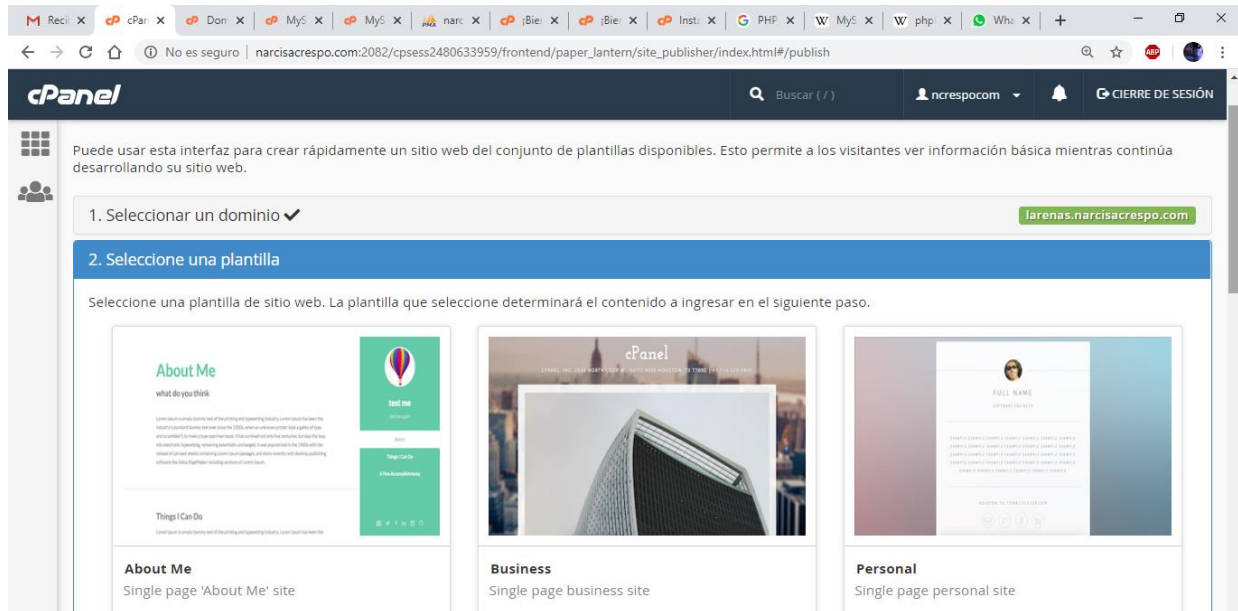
M Reci ×  cPan ×  Dom ×  MyS ×  MyS ×  narc ×  ¡Bier ×  ¡Bier ×  Insta ×  G PHP ×  W MyS ×  W php ×  Wha ×  +

No es seguro | narcisacrespo.com:2082/cpsess2480633959/frontend/paper_lantern/site_publisher/index.html#/publish

cPanel

Buscar ( / )

ncrespocom

CIERRE DE SESIÓN

Puede usar esta interfaz para crear rápidamente un sitio web del conjunto de plantillas disponibles. Esto permite a los visitantes ver información básica mientras continúa desarrollando su sitio web.

1. Seleccionar un dominio ✔

larenas.narcisacrespo.com

2. Seleccione una plantilla

Seleccione una plantilla de sitio web. La plantilla que seleccione determinará el contenido a ingresar en el siguiente paso.

About Me

what do you think

test me

Things I Can Do

cPanel

FULL NAME

About Me
Single page 'About Me' site

Business
Single page business site

Personal
Single page personal site